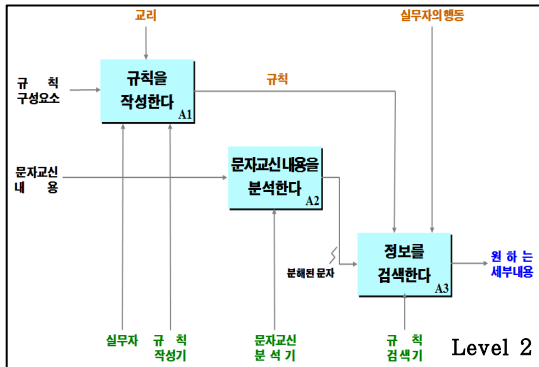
교리

실무자의행동

규칙
구성요소

규칙을
작성한다
A1

규칙

문자교신
내용

문자교신내용을
분석한다
A2

분해된 문자

정보를
검색한다
A3

원하는
세부내용

실무자

규칙
작성기

문자교신
분석기

규칙
검색기

Level 2